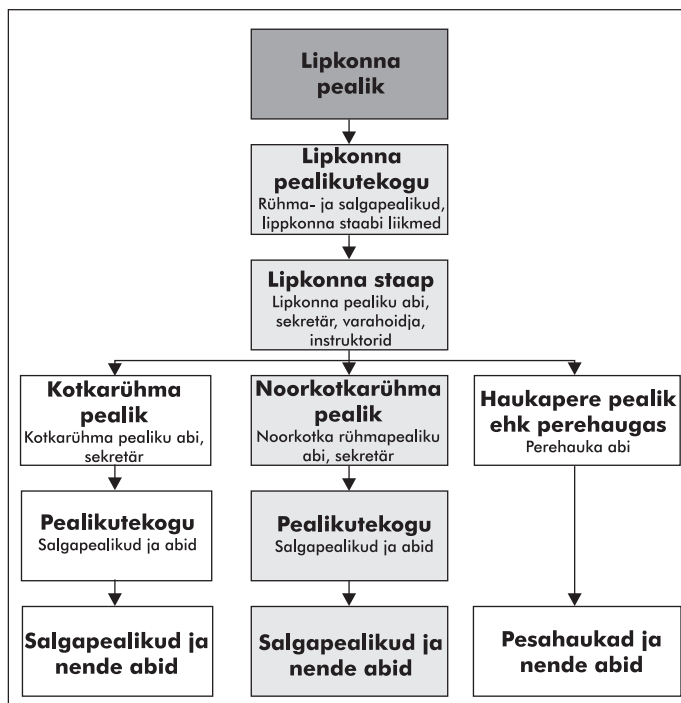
Lipkonna pealik

Lipkonna pealikutekogu
Rühma- ja salgapealikud, lippkonna staabi liikmed

Lipkonna staap
Lipkonna pealiku abi, sekretär, varahoidja, instruktorid

Kotkarühma pealik
Kotkarühma pealiku abi, sekretär

Pealikutekogu
Salgapealikud ja abid

Salgapealikud ja nende abid

Noorkotkarühma pealik
Noorkotka rühmapealiku abi, sekretär

Pealikutekogu
Salgapealikud ja abid

Salgapealikud ja nende abid

Haukapere pealik ehk perehaugas
Perehauka abi

Pesahaukad ja nende abid